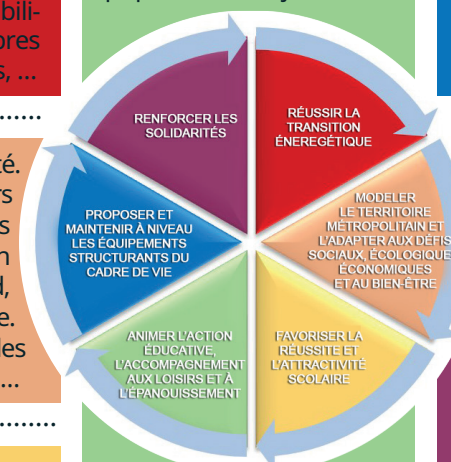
bili-
ores
s, ...

té.
rs
s
n
d,
e.
les
...

RENFORCER LES SOLIDARITÉS

RÉUSSIR LA TRANSITION ÉNEREGÉTIQUE

MODELER LE TERRITOIRE MÉTROPOLITAIN ET L'ADAPTER AUX DÉFIS SOCIAUX, ÉCOLOGIQUES, ÉCONOMIQUES ET AU BIEN-ÊTRE

FAVORISER LA RÉUSSITE ET L'ATTRACTIVITÉ SCOLAIRE

ANIMER L'ACTION ÉDUCATIVE, L'ACCOMPAGNEMENT AUX LOISIRS ET À L'ÉPANOUISSEMENT

PROPOSER ET MAINTENIR À NIVEAU LES ÉQUIPEMENTS STRUCTURANTS DU CADRE DE VIE